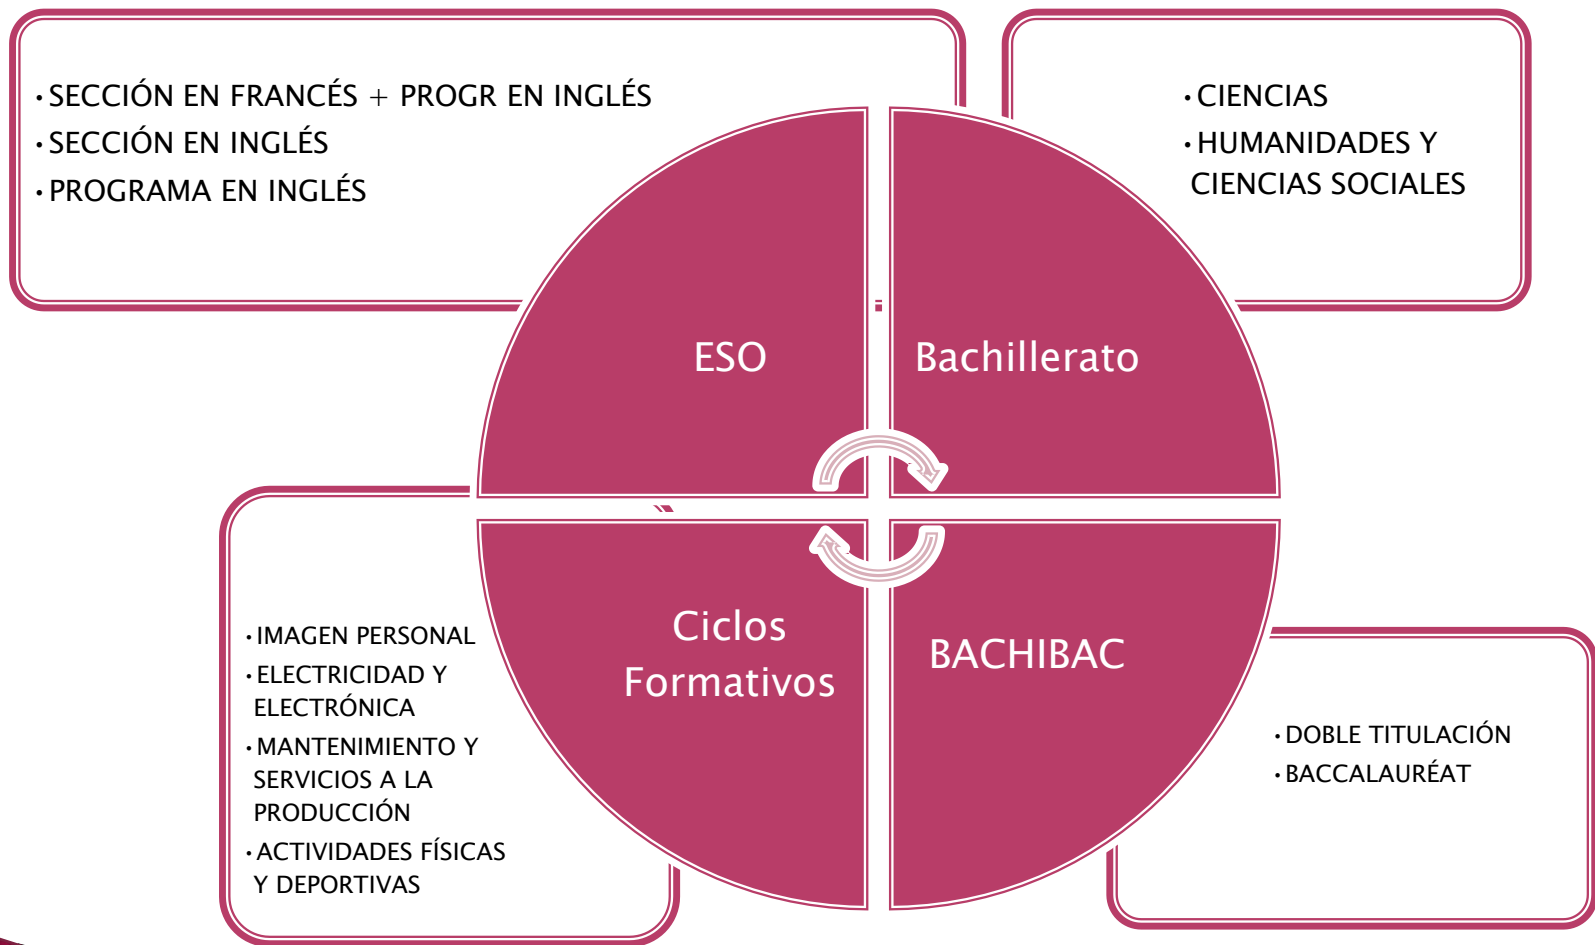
• SECCIÓN EN FRANCÉS + PROGR EN INGLÉS
• SECCIÓN EN INGLÉS
• PROGRAMA EN INGLÉS

• CIENCIAS
• HUMANIDADES Y CIENCIAS SOCIALES

ESO

Bachillerato

Ciclos Formativos

BACHIBAC

• IMAGEN PERSONAL
• ELECTRICIDAD Y ELECTRÓNICA
• MANTENIMIENTO Y SERVICIOS A LA PRODUCCIÓN
• ACTIVIDADES FÍSICAS Y DEPORTIVAS

• DOBLE TITULACIÓN
• BACCALAURÉAT